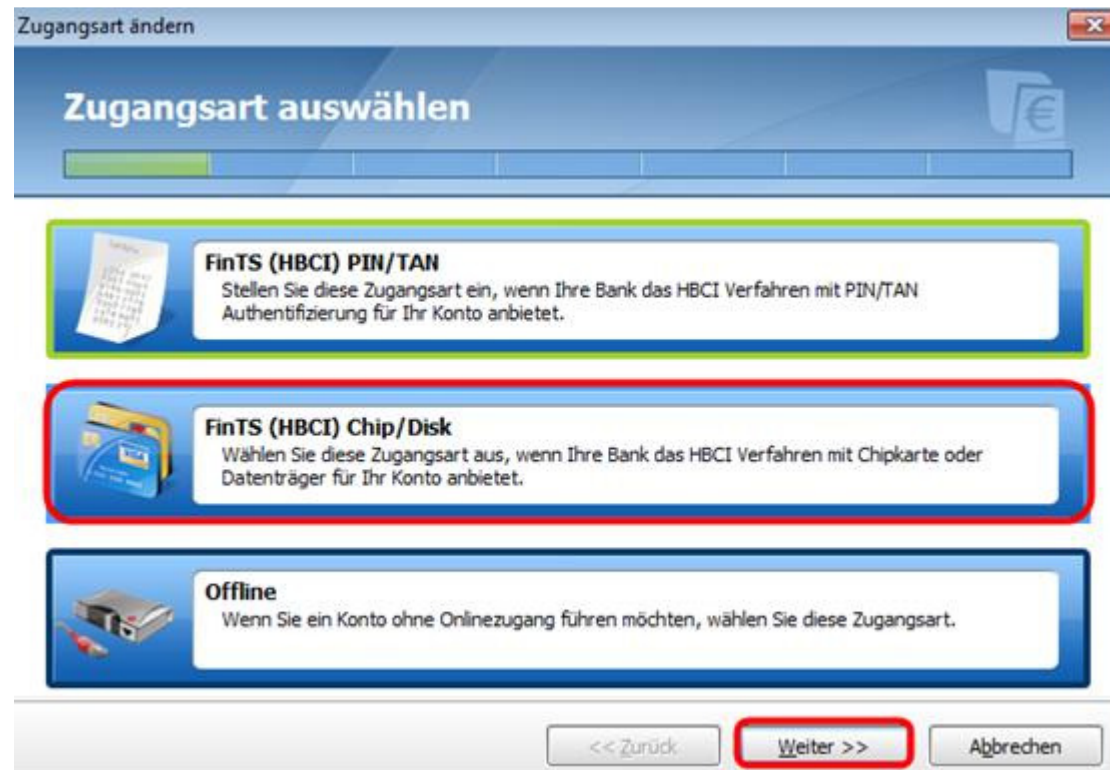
Zugangsart ändern

Zugangsart auswählen

FinTS (HBCI) PIN/TAN
Stellen Sie diese Zugangsart ein, wenn Ihre Bank das HBCI Verfahren mit PIN/TAN Authentifizierung für Ihr Konto anbietet.

FinTS (HBCI) Chip/Disk
Wählen Sie diese Zugangsart aus, wenn Ihre Bank das HBCI Verfahren mit Chipkarte oder Datenträger für Ihr Konto anbietet.

Offline
Wenn Sie ein Konto ohne Onlinezugang führen möchten, wählen Sie diese Zugangsart.

<< Zurück
Weiter >>
Abbrechen